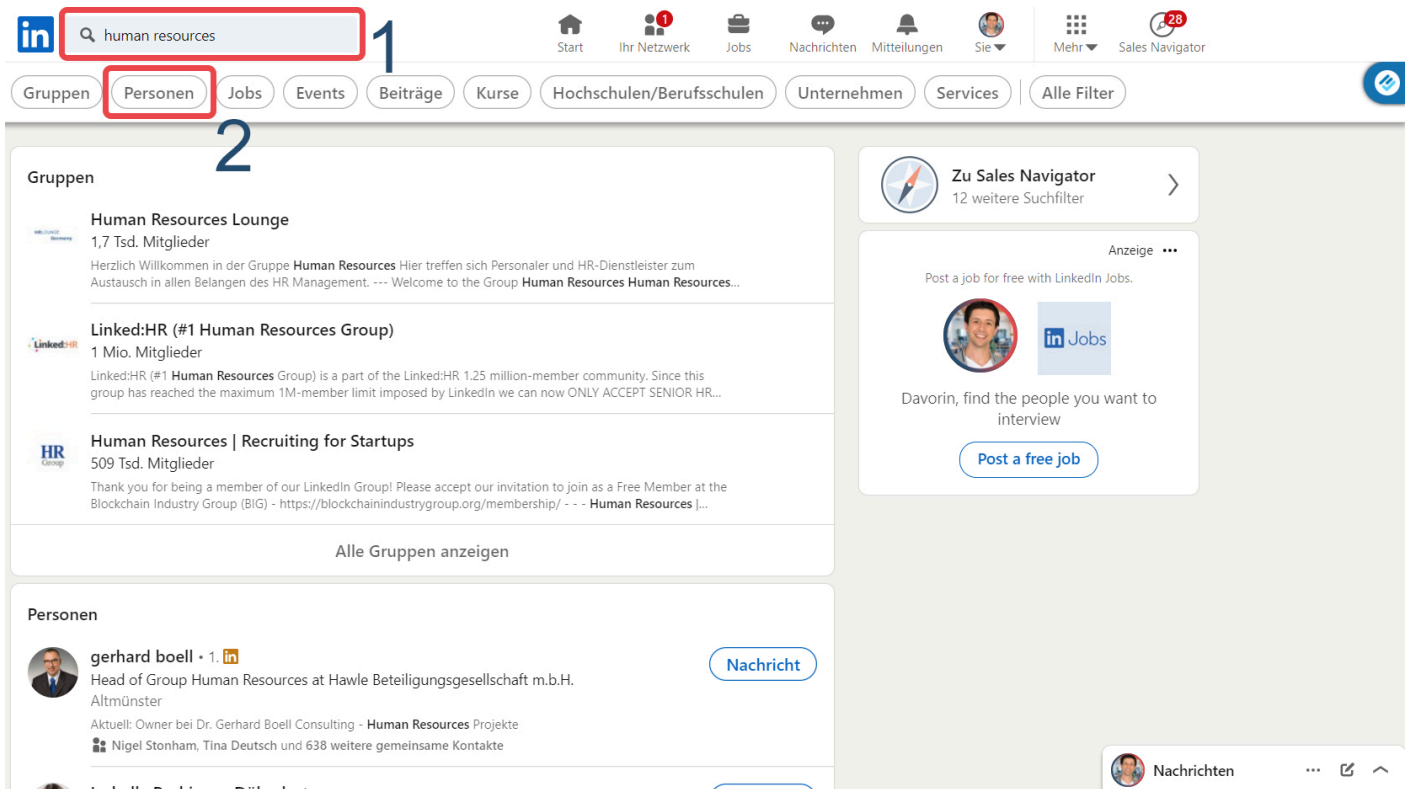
in human resources 1

Start 1 Ihr Netzwerk Jobs Nachrichten Mitteilungen Sie Mehr 28 Sales Navigator

Gruppen Personen Jobs Events Beiträge Kurse Hochschulen/Berufsschulen Unternehmen Services Alle Filter

2

Gruppen

Human Resources Lounge
1,7 Tsd. Mitglieder
Herzlich Willkommen in der Gruppe Human Resources Hier treffen sich Personaler und HR-Dienstleister zum Austausch in allen Belangen des HR Management. --- Welcome to the Group Human Resources Human Resources...

Linked:HR (#1 Human Resources Group)
1 Mio. Mitglieder
Linked:HR (#1 Human Resources Group) is a part of the Linked:HR 1.25 million-member community. Since this group has reached the maximum 1M-member limit imposed by LinkedIn we can now ONLY ACCEPT SENIOR HR...

Human Resources | Recruiting for Startups
509 Tsd. Mitglieder
Thank you for being a member of our LinkedIn Group! Please accept our invitation to join as a Free Member at the Blockchain Industry Group (BIG) - https://blockchainindustrygroup.org/membership/ - - - Human Resources |...

Alle Gruppen anzeigen

Personen

gerhard boell • 1. in
Head of Group Human Resources at Hawle Beteiligungsgesellschaft m.b.H.
Altmünster
Aktuell: Owner bei Dr. Gerhard Boell Consulting - Human Resources Projekte
Nigel Stonham, Tina Deutsch und 638 weitere gemeinsame Kontakte
Nachricht

Zu Sales Navigator
12 weitere Suchfilter

Anzeige •••
Post a job for free with LinkedIn Jobs.
in Jobs
Davorin, find the people you want to interview
Post a free job

Nachrichten